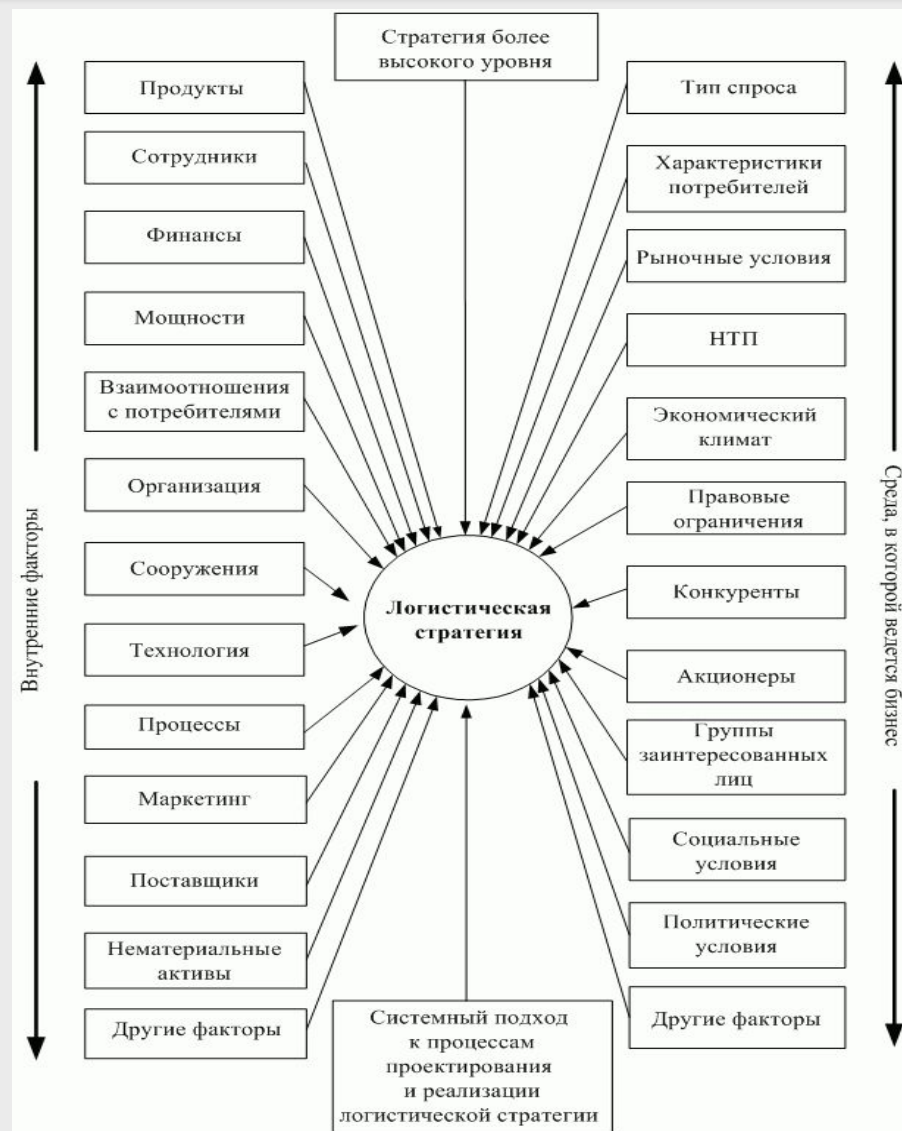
Стратегия более высокого уровня

Продукты

Сотрудники

Финансы

Мощности

Взаимоотношения с потребителями

Организация

Сооружения

Технология

Процессы

Маркетинг

Поставщики

Нематериальные активы

Другие факторы

Внутрение факторы

Тип спроса

Характеристики потребителей

Рыночные условия

НТП

Экономический климат

Правовые ограничения

Конкуренты

Акционеры

Группы заинтересованных лиц

Социальные условия

Политические условия

Другие факторы

Среда, в которой ведется бизнес

Логистическая стратегия

Системный подход к процессам проектирования и реализации логистической стратегии